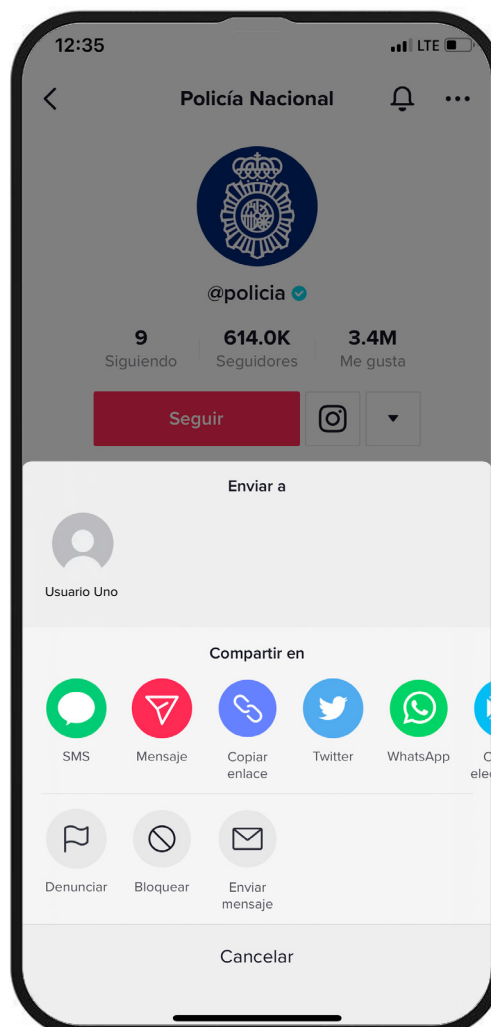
12:35
LTE

Policía Nacional

@policia

9
Siguiendo

614.0K
Seguidores

3.4M
Me gusta

Seguir

Enviar a

Usuario Uno

Compartir en

SMS

Mensaje

Copiar enlace

Twitter

WhatsApp

C
ele

Denunciar

Bloquear

Enviar mensaje

Cancelar